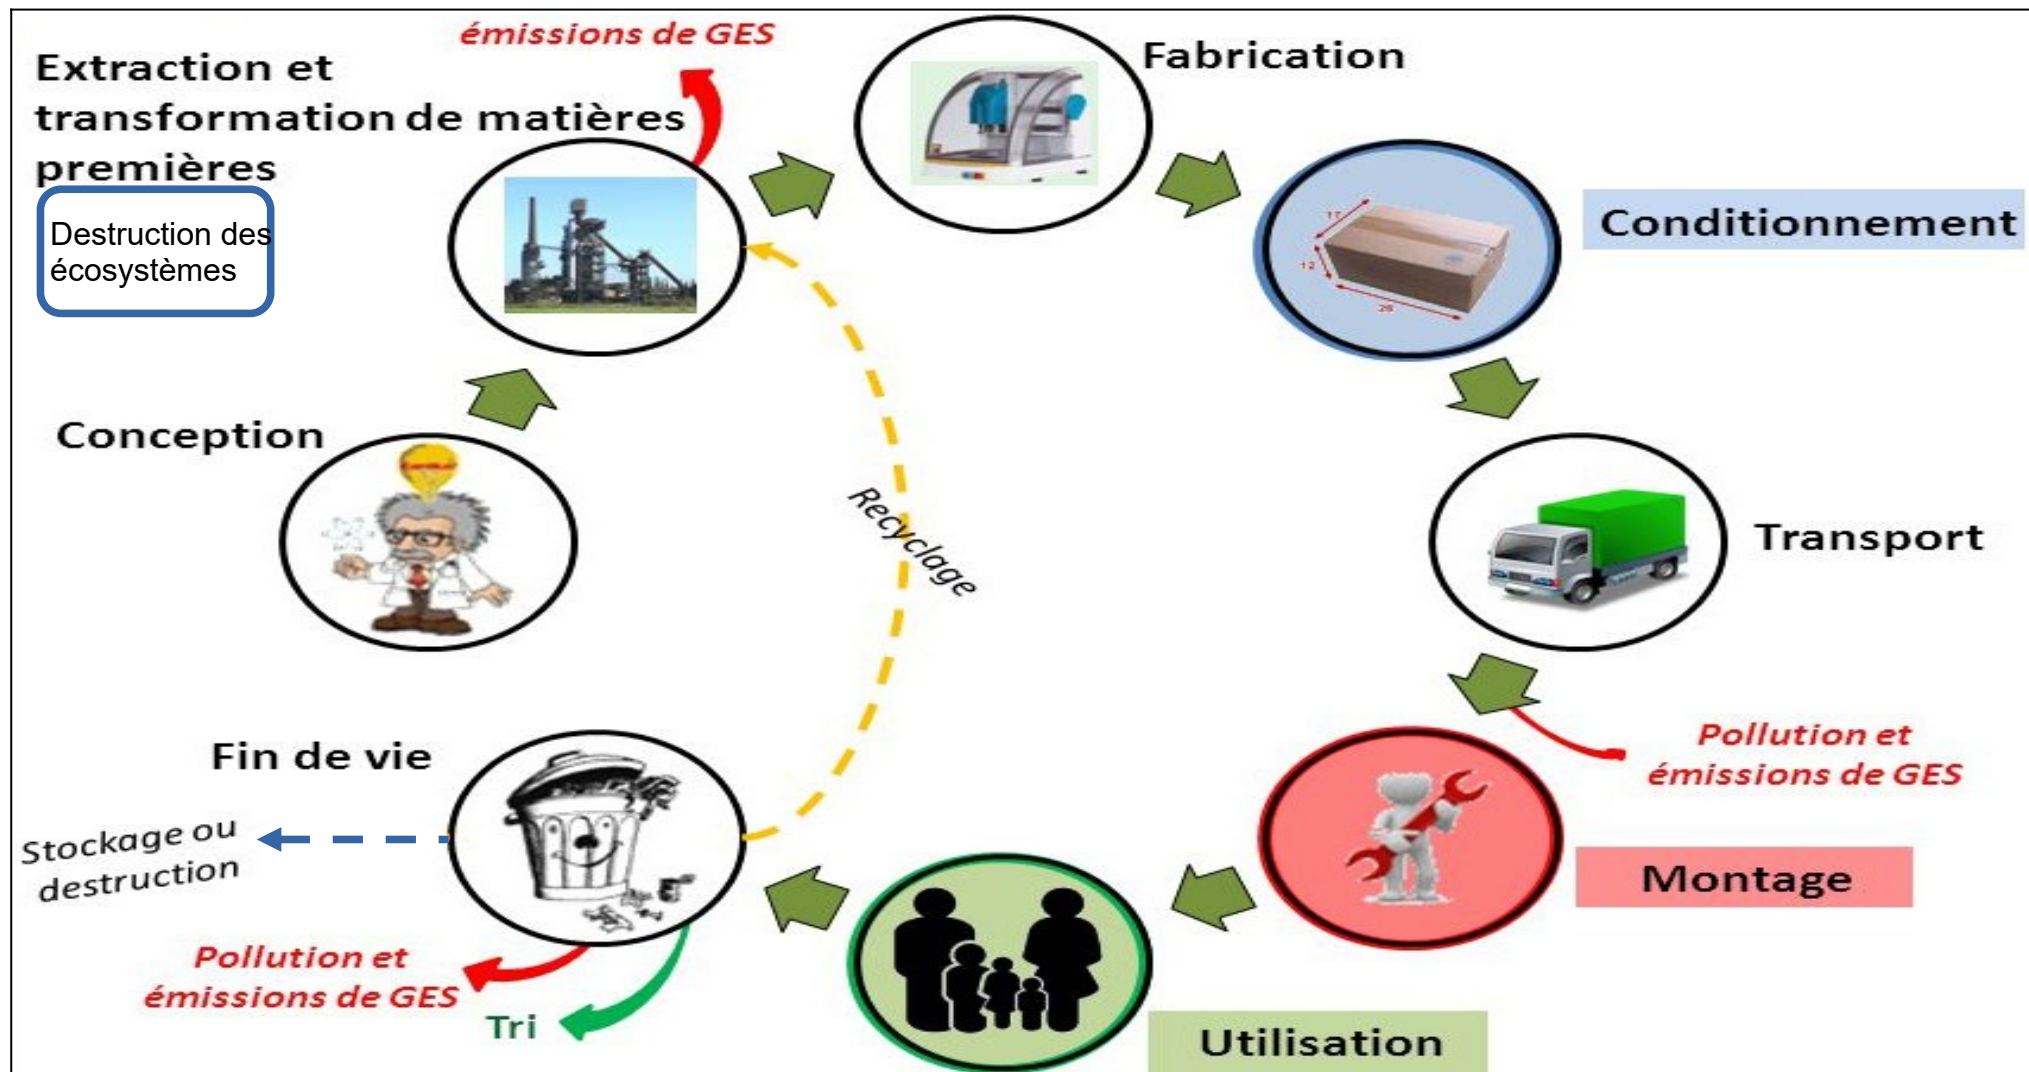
émissions de GES

Extraction et transformation de matières premières

Destruction des écosystèmes

Fabrication

Conditionnement

Conception

Recyclage

Transport

Pollution et émissions de GES

Fin de vie

Stockage ou destruction

Montage

Pollution et émissions de GES

Tri

Utilisation